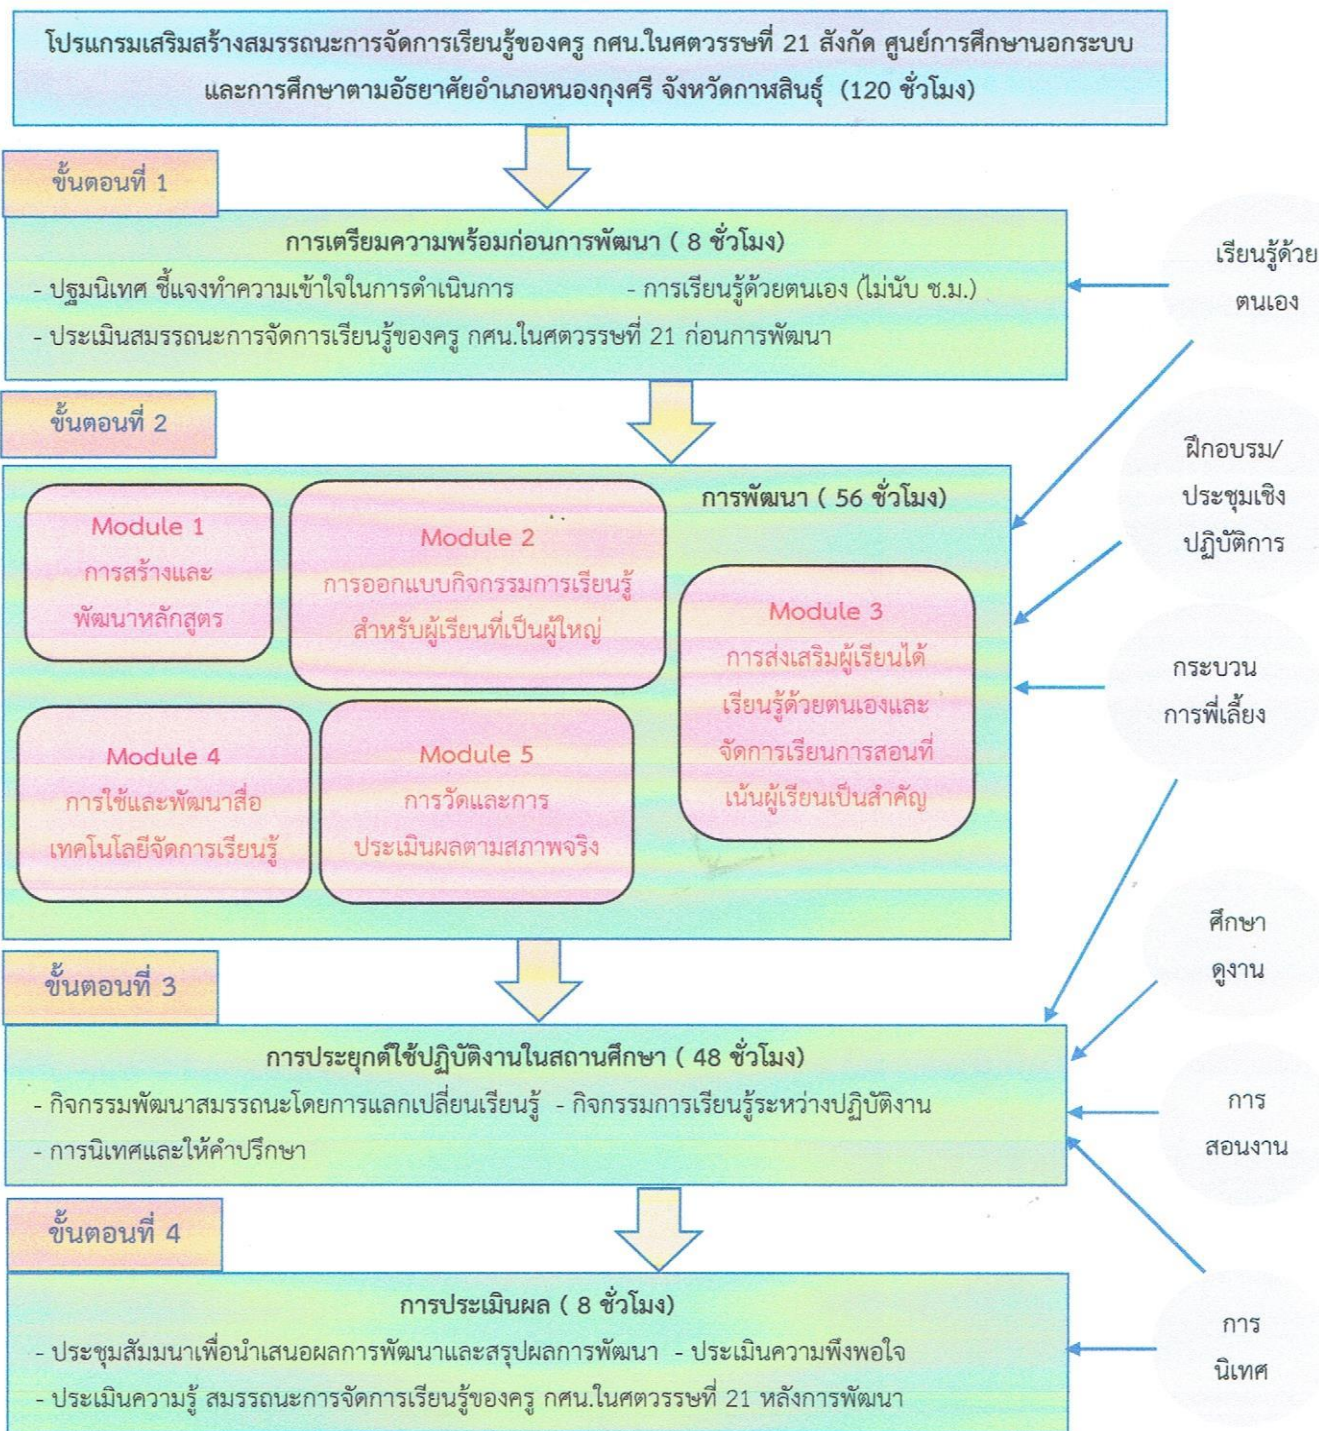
โปรแกรมเสริมสร้างสมรรถนะการจัดการเรียนรู้ของครู กศน.ในศตวรรษที่ 21 สังกัด ศูนย์การศึกษานอกระบบและการศึกษาตามอัธยาศัยอำเภอหนองกุงศรี จังหวัดกาฬสินธุ์ (120 ชั่วโมง)

ขั้นตอนที่ 1

การเตรียมความพร้อมก่อนการพัฒนา ( 8 ชั่วโมง)
- ปฐมนิเทศ ชี้แจงทำความเข้าใจในการดำเนินการ
- การเรียนรู้ด้วยตนเอง (ไม่นับ ช.ม.)
- ประเมินสมรรถนะการจัดการเรียนรู้ของครู กศน.ในศตวรรษที่ 21 ก่อนการพัฒนา

เรียนรู้ด้วยตนเอง

ขั้นตอนที่ 2

การพัฒนา ( 56 ชั่วโมง)

Module 1
การสร้างและพัฒนาหลักสูตร

Module 2
การออกแบบกิจกรรมการเรียนรู้สำหรับผู้เรียนที่เป็นผู้ใหญ่

Module 3
การส่งเสริมผู้เรียนได้เรียนรู้ด้วยตนเองและจัดการเรียนการสอนที่เน้นผู้เรียนเป็นสำคัญ

Module 4
การใช้และพัฒนาสื่อเทคโนโลยีจัดการเรียนรู้

Module 5
การวัดและการประเมินผลตามสภาพจริง

ฝึกอบรม/ประชุมเชิงปฏิบัติการ

กระบวนการพี่เลี้ยง

ขั้นตอนที่ 3

การประยุกต์ใช้ปฏิบัติงานในสถานศึกษา ( 48 ชั่วโมง)
- กิจกรรมพัฒนาสมรรถนะโดยการแลกเปลี่ยนเรียนรู้ - กิจกรรมการเรียนรู้ระหว่างปฏิบัติงาน
- การนิเทศและให้คำปรึกษา

ศึกษาดูงาน

การสอนงาน

ขั้นตอนที่ 4

การประเมินผล ( 8 ชั่วโมง)
- ประชุมสัมมนาเพื่อนำเสนอผลการพัฒนาและสรุปผลการพัฒนา - ประเมินความพึงพอใจ
- ประเมินความรู้ สมรรถนะการจัดการเรียนรู้ของครู กศน.ในศตวรรษที่ 21 หลังการพัฒนา

การนิเทศ